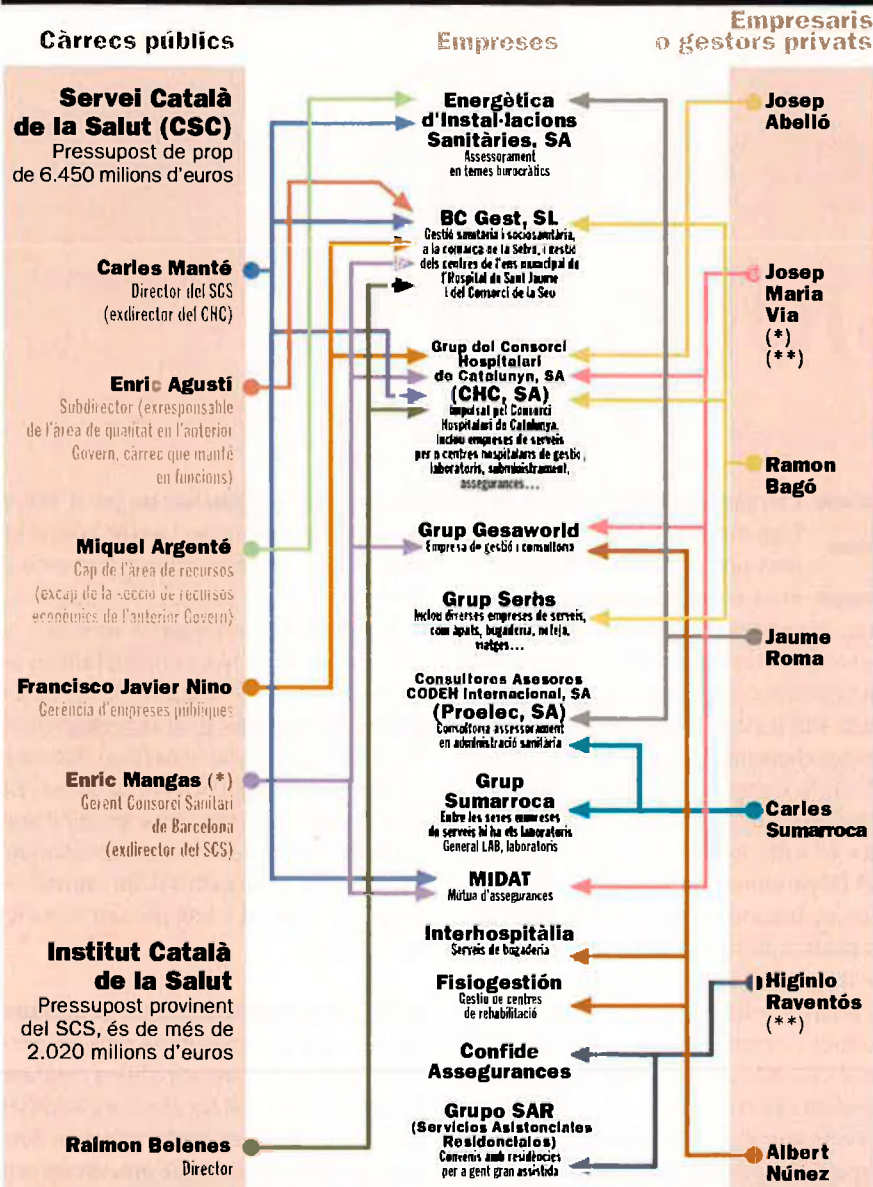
Càrrecs públics

Empreses

Empresaris o gestors privats

Servei Català de la Salut (CSC)
Pressupost de prop de 6.450 milions d'euros

Carles Manté
Director del SCS (exdirector del CHC)

Enric Agustí
Subdirector (exresponsable de l'àrea de qualitat en l'anterior Govern, càrrec que manté en funcions)

Miquel Argenté
Cap de l'àrea de recursos (excap de la secció de recursos econòmics de l'anterior Govern)

Francisco Javier Nino
Gerència d'empreses públiques

Enric Mangas (*)
Gerent Consorci Sanitari de Barcelona (exdirector del SCS)

Institut Català de la Salut
Pressupost provinent del SCS, és de més de 2.020 milions d'euros

Raimon Belenes
Director

Energètica d'Instal·lacions Sanitàries, SA
Assessorament en temes burocràtics

BC Gest, SL
Gestió sanitària i sociosanitària, a la comarca de la Selva, i gestió dels centres de l'ens municipal de l'Hospital de Sant Jaume i del Consorci de la Seu

Grup del Consorci Hospitalari de Catalunya, SA (CHC, SA)
Impulsat pel Consorci Hospitalari de Catalunya. Inclou empreses de serveis per a centres hospitalaris de gestió, laboratoris, subministrament, assegurances...

Grup Gesaworld
Empresa de gestió i consultoria

Grup Serhs
Inclou diverses empreses de serveis, com àpats, bugaderia, neteja, viatges...

Consultores Asesores CODEH Internacional, SA (Proelec, SA)
Consultoria assessorament en administració sanitària

Grup Sumarroca
Entre les seves empreses de serveis hi ha els laboratoris General LAB, laboratoris

MIDAT
Mútua d'assegurances

Interhospitàlia
Serveis de bugaderia

Fisiogestión
Gestió de centres de rehabilitació

Confide Assegurances

Grupo SAR (Servicios Asistenciales Residenciales)
Convenis amb residències per a gent gran assistida

Josep Abelló

Josep Maria Via
(*)
(**)

Ramon Bagó

Jaume Roma

Carles Sumarroca

Higinio Raventós
(**)

Albert Núnez